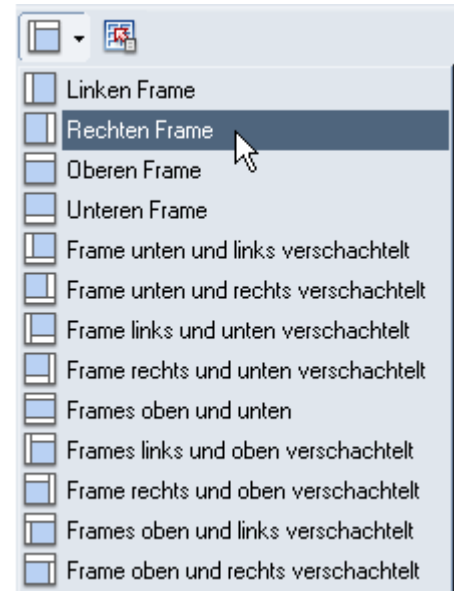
Linken Frame
Rechten Frame
Oberen Frame
Unteren Frame
Frame unten und links verschachtelt
Frame unten und rechts verschachtelt
Frame links und unten verschachtelt
Frame rechts und unten verschachtelt
Frames oben und unten
Frames links und oben verschachtelt
Frame rechts und oben verschachtelt
Frames oben und links verschachtelt
Frame oben und rechts verschachtelt